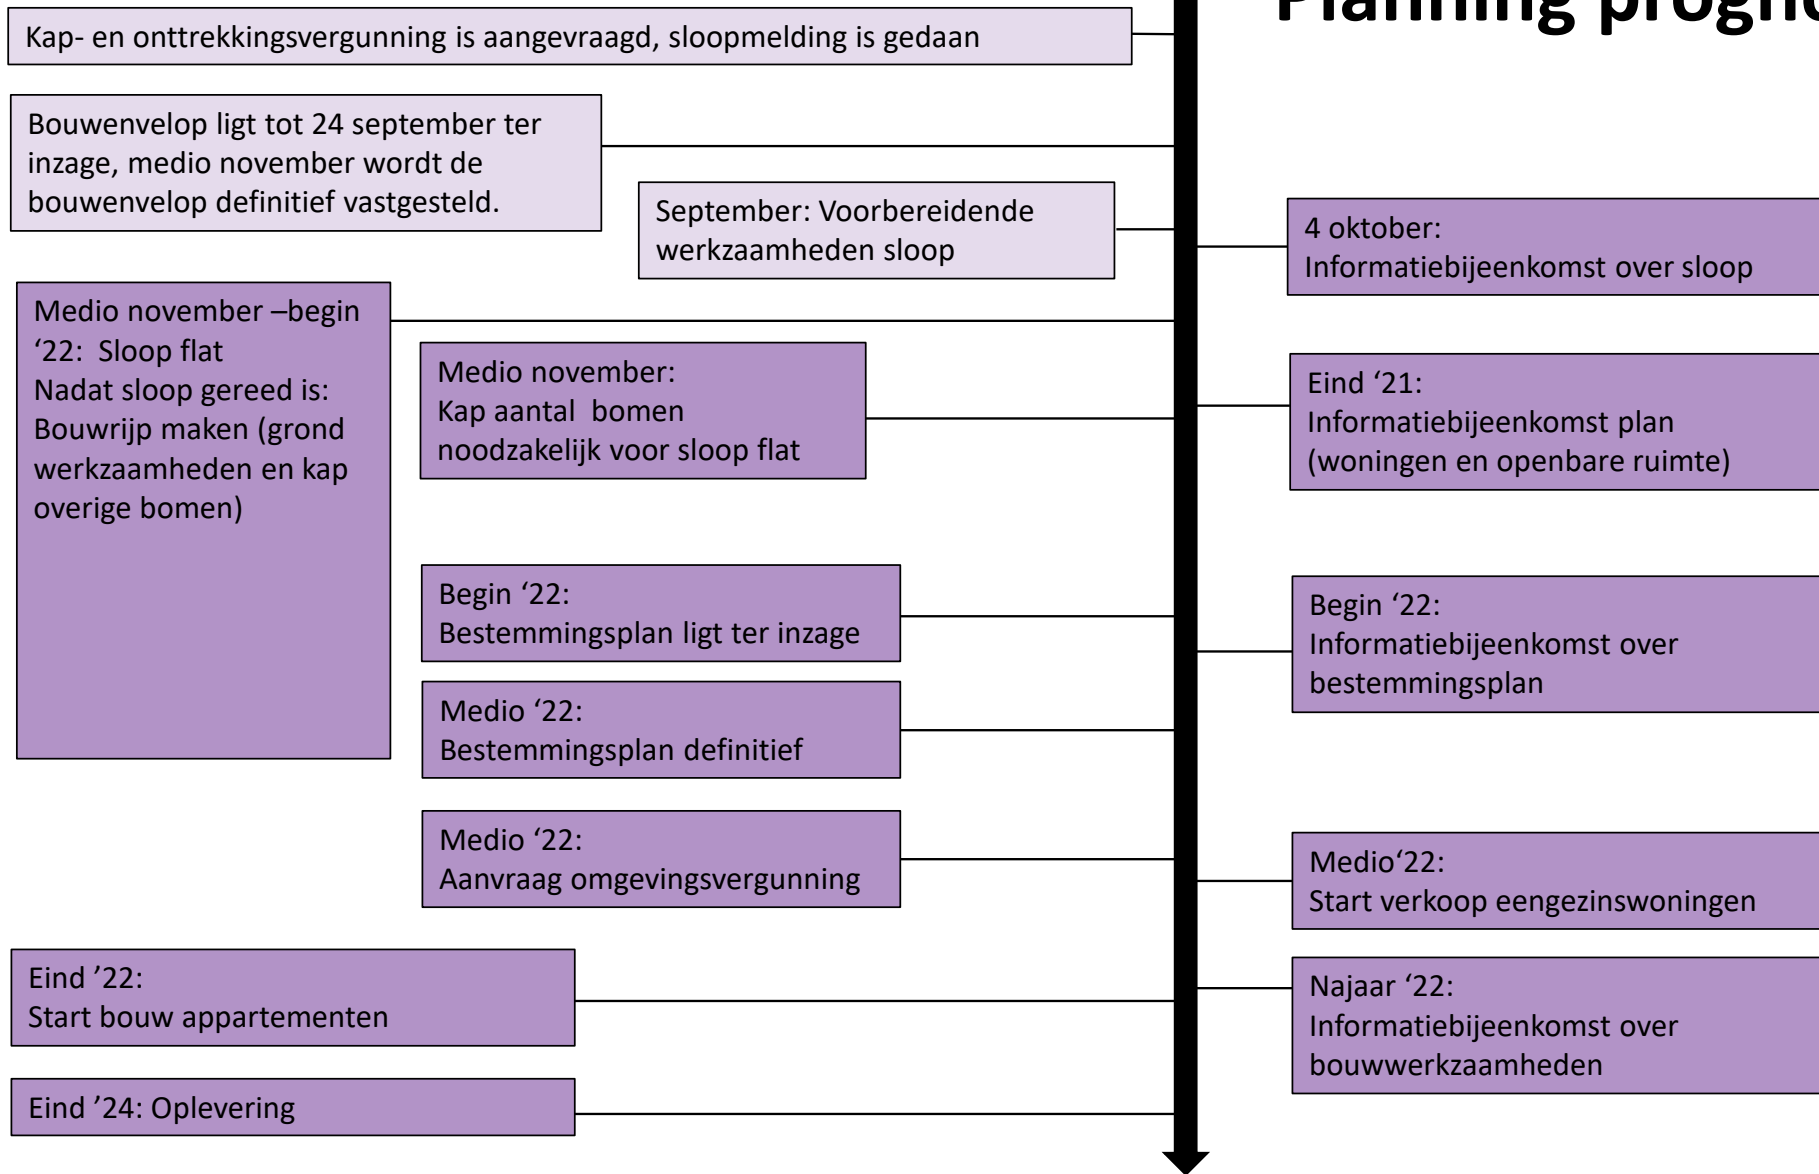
Planning progn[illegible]

Kap- en onttrekkingsvergunning is aangevraagd, sloopmelding is gedaan

Bouwenvelop ligt tot 24 september ter inzage, medio november wordt de bouwenvelop definitief vastgesteld.

September: Voorbereidende werkzaamheden sloop

4 oktober:
Informatiebijeenkomst over sloop

Medio november –begin '22: Sloop flat
Nadat sloop gereed is: Bouwrijp maken (grond werkzaamheden en kap overige bomen)

Medio november:
Kap aantal bomen noodzakelijk voor sloop flat

Eind '21:
Informatiebijeenkomst plan (woningen en openbare ruimte)

Begin '22:
Bestemmingsplan ligt ter inzage

Begin '22:
Informatiebijeenkomst over bestemmingsplan

Medio '22:
Bestemmingsplan definitief

Medio '22:
Aanvraag omgevingsvergunning

Medio'22:
Start verkoop eengezinswoningen

Eind '22:
Start bouw appartementen

Najaar '22:
Informatiebijeenkomst over bouwwerkzaamheden

Eind '24: Oplevering